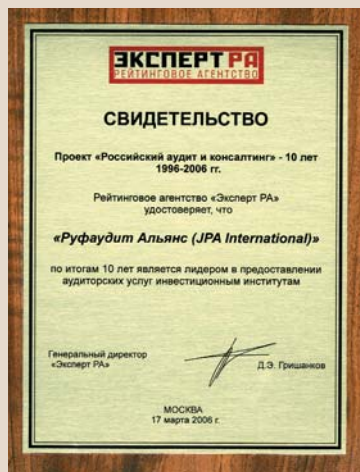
ЭКСПЕРТ РА
РЕЙТИНГОВОЕ АГЕНТСТВО

СВИДЕТЕЛЬСТВО

Проект «Российский аудит и консалтинг» - 10 лет 1996-2006 гг.

Рейтинговое агентство «Эксперт РА» удостоверяет, что

«Руфаудит Альянс (JPA International)»

по итогам 10 лет является лидером в предоставлении аудиторских услуг инвестиционным институтам

Генеральный директор «Эксперт РА»

Д.Э. Гришанков

МОСКВА
17 марта 2006 г.